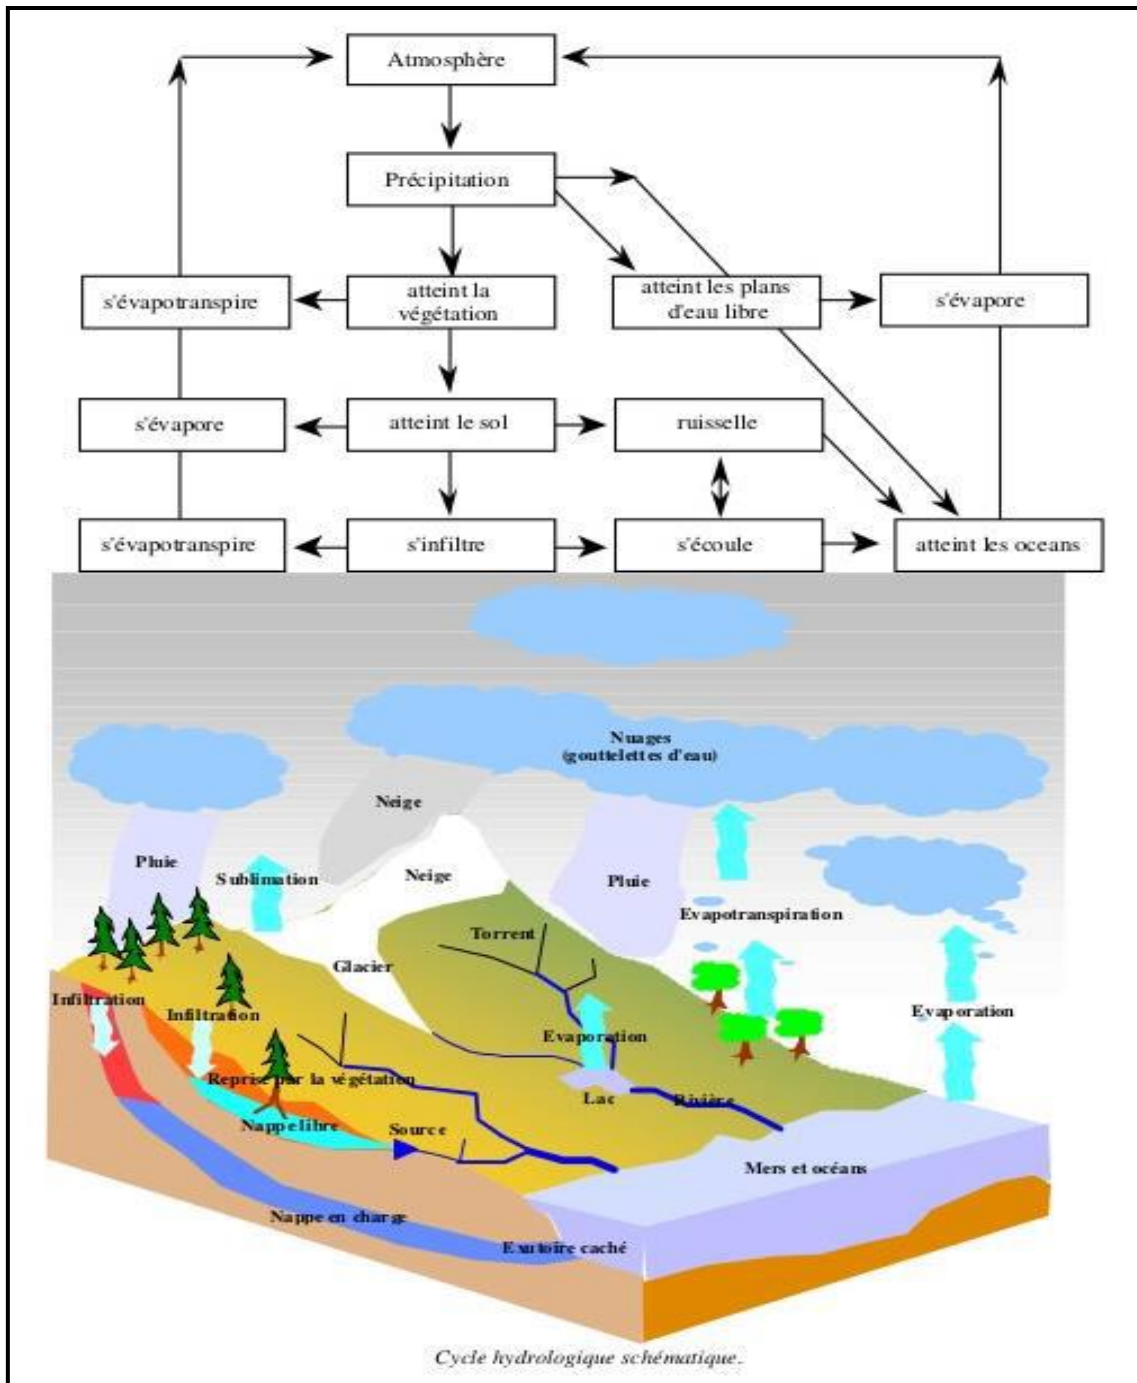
Atmosphère

Précipitation

s'évapotranspire

atteint la végétation

atteint les plans d'eau libre

s'évapore

s'évapore

atteint le sol

ruisselle

s'évapotranspire

s'infiltre

s'écoule

atteint les oceans

Nuages (gouttelettes d'eau)

Neige

Pluie

Sublimation

Neige

Pluie

Evapotranspiration

Torrent

Glacier

Infiltration

Infiltration

Evaporation

Evaporation

Reprise par la végétation

Lac

Rivière

Nappe libre

Source

Mers et océans

Nappe en charge

Exutoire caché

Cycle hydrologique schématique.